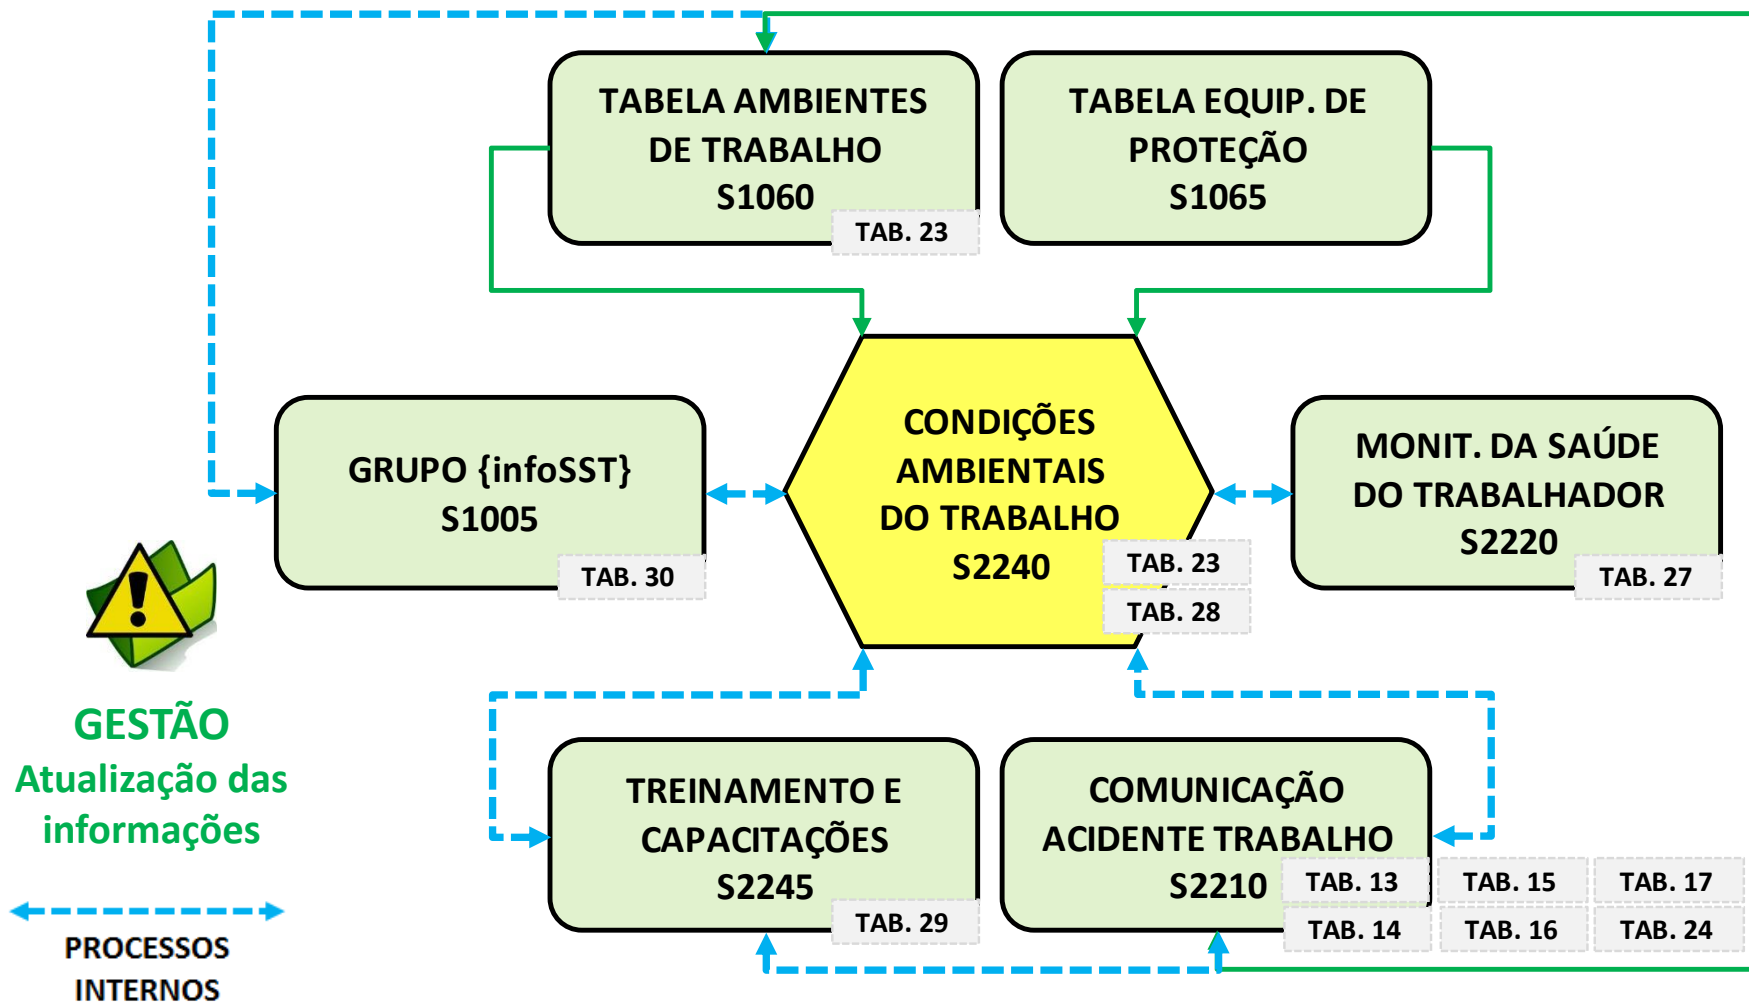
TABELA AMBIENTES DE TRABALHO S1060

TAB. 23

TABELA EQUIP. DE PROTEÇÃO S1065

GRUPO {infoSST} S1005

TAB. 30

CONDIÇÕES AMBIENTAIS DO TRABALHO S2240

TAB. 23

TAB. 28

MONIT. DA SAÚDE DO TRABALHADOR S2220

TAB. 27

GESTÃO
Atualização das informações

TREINAMENTO E CAPACITAÇÕES S2245

TAB. 29

COMUNICAÇÃO ACIDENTE TRABALHO S2210

TAB. 13

TAB. 15

TAB. 17

TAB. 14

TAB. 16

TAB. 24

PROCESSOS INTERNOS